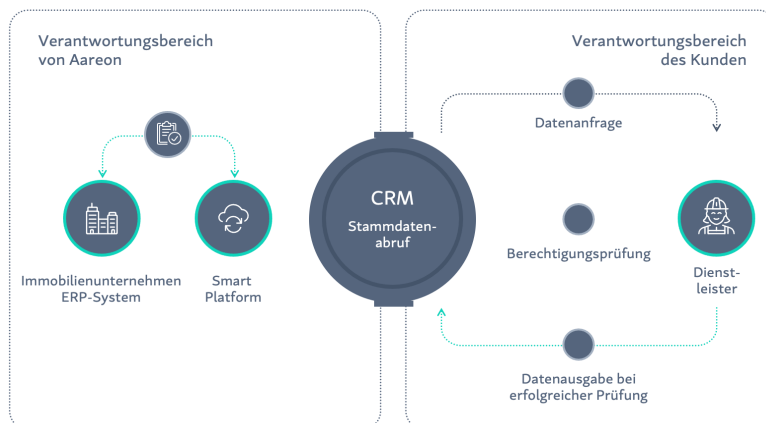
Verantwortungsbereich von Aareon

Immobilienunternehmen ERP-System

Smart Platform

CRM

Stammdatenabruf

Verantwortungsbereich des Kunden

Datenanfrage

Berechtigungsprüfung

Dienstleister

Datenausgabe bei erfolgreicher Prüfung